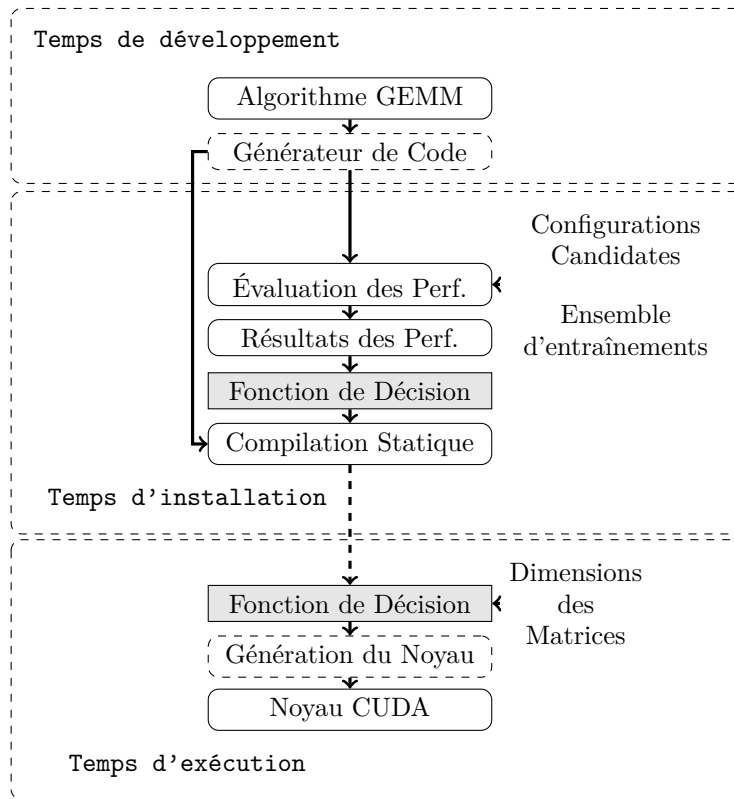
Temps de développement

Algorithme GEMM

Générateur de Code

Configurations Candidates

Évaluation des Perf.

Ensemble d'entraînements

Résultats des Perf.

Fonction de Décision

Compilation Statique

Temps d'installation

Dimensions des Matrices

Fonction de Décision

Génération du Noyau

Noyau CUDA

Temps d'exécution